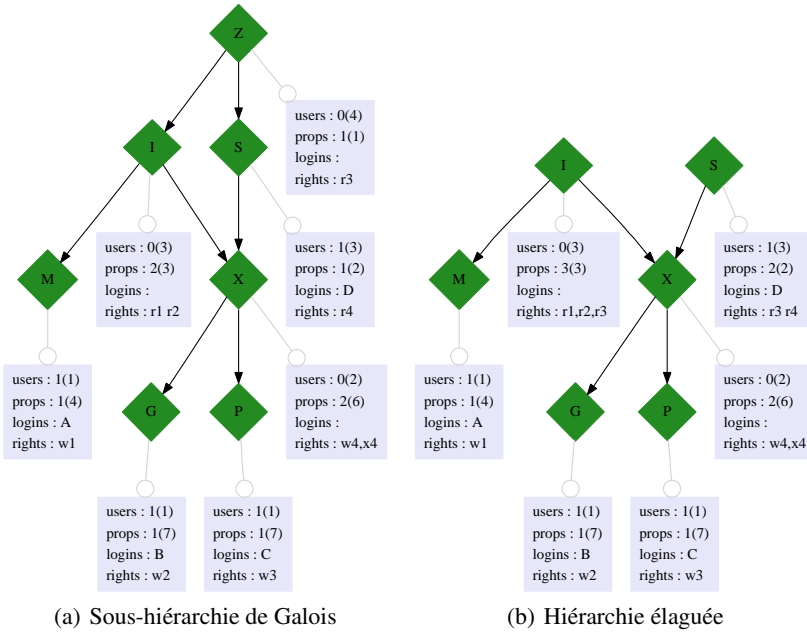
Z

users : 0(4)
props : 1(1)
logins :
rights : r3

I

S

users : 0(3)
props : 2(3)
logins :
rights : r1 r2

users : 1(3)
props : 1(2)
logins : D
rights : r4

M

X

users : 1(1)
props : 1(4)
logins : A
rights : w1

users : 0(2)
props : 2(6)
logins :
rights : w4,x4

G

P

users : 1(1)
props : 1(7)
logins : B
rights : w2

users : 1(1)
props : 1(7)
logins : C
rights : w3

(a) Sous-hiérarchie de Galois

I

S

users : 0(3)
props : 3(3)
logins :
rights : r1,r2,r3

users : 1(3)
props : 2(2)
logins : D
rights : r3 r4

M

X

users : 1(1)
props : 1(4)
logins : A
rights : w1

users : 0(2)
props : 2(6)
logins :
rights : w4,x4

G

P

users : 1(1)
props : 1(7)
logins : B
rights : w2

users : 1(1)
props : 1(7)
logins : C
rights : w3

(b) Hiérarchie élaguée